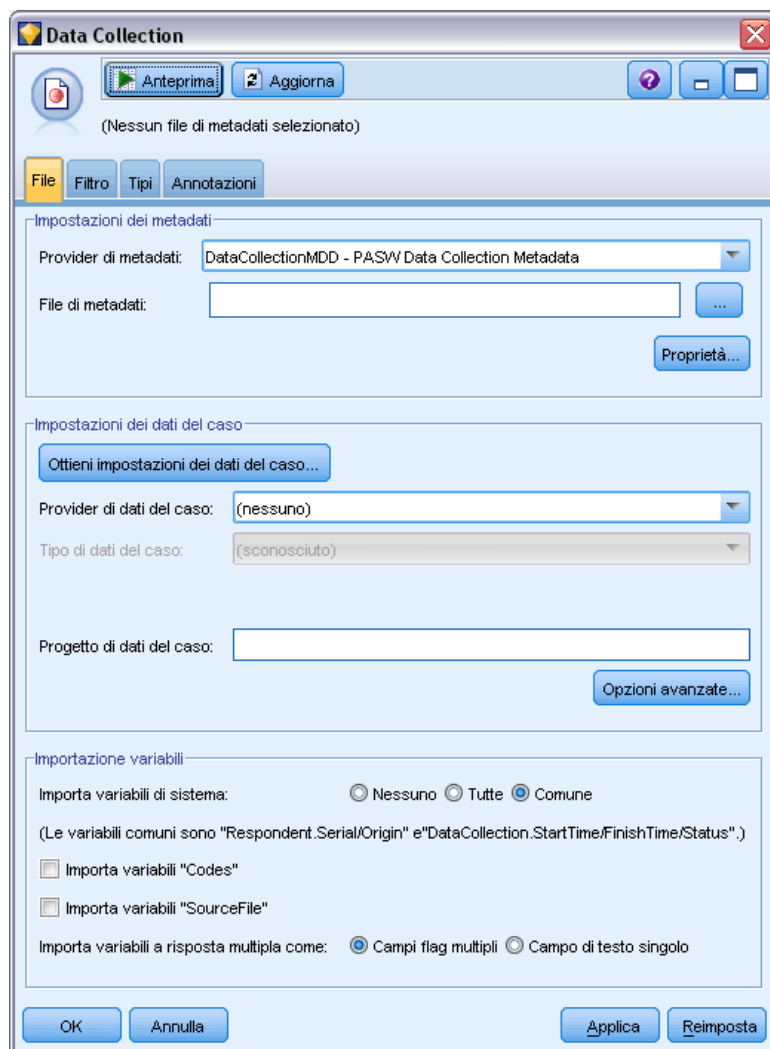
Data Collection

Anteprima Aggiorna

(Nessun file di metadati selezionato)

File Filtro Tipi Annotazioni

Impostazioni dei metadati

Provider di metadati: DataCollectionMDD - PASW Data Collection Metadata

File di metadati: ...

Proprietà...

Impostazioni dei dati del caso

Ottieni impostazioni dei dati del caso...

Provider di dati del caso: (nessuno)

Tipo di dati del caso: (sconosciuto)

Progetto di dati del caso:

Opzioni avanzate...

Importazione variabili

Importa variabili di sistema: Nessuno Tutte Comune

(Le variabili comuni sono "Respondent.Serial/Origin" e"DataCollection.StartTime/FinishTime/Status".)

Importa variabili "Codes"

Importa variabili "SourceFile"

Importa variabili a risposta multipla come: Campi flag multipli Campo di testo singolo

OK Annulla Applica Reimposta